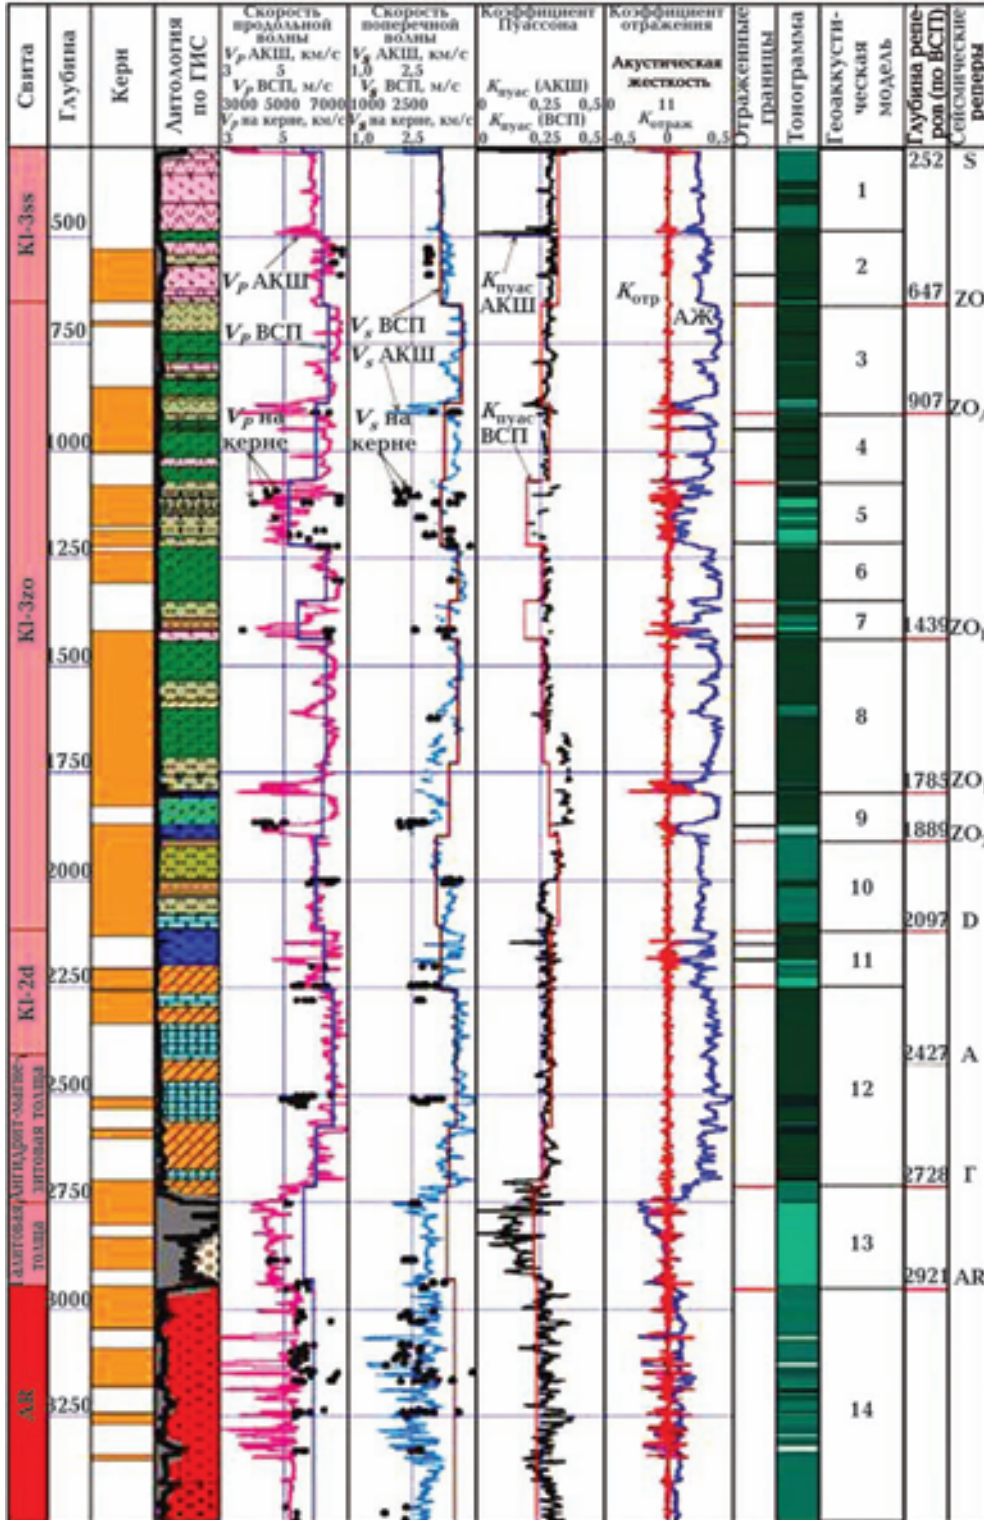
Свита
Глубина
Керн
Литология по ГИС
Скорость продольной волны
$V_P$ АКШ, км/с
3 5
$V_P$ ВСП, м/с
3000 5000 7000
$V_P$ на керне, км/с
3 5
Скорость поперечной волны
$V_S$ АКШ, км/с
1,0 2,5
$V_S$ ВСП, м/с
1000 2500
$V_S$ на керне, км/с
1,0 2,5
Коэффициент Пуассона
$K_{пуас}$ (АКШ)
0 0,25 0,5
$K_{пуас}$ (ВСП)
0 0,25 0,5
Коэффициент отражения
Акустическая жесткость
0 11
$K_{отраж}$
-0,5 0 0,5
Отраженные границы
Тонограмма
Геоакустическая модель
Глубина реперов (по ВСП)
Сейсмические реперы

Kl-3ss
Kl-3zo
Kl-2d
Ангидрит-магнезитовая толща
Галитовая толща
AR

500
750
1000
1250
1500
1750
2000
2250
2500
2750
3000
3250

$V_P$ АКШ
$V_P$ ВСП
$V_P$ на керне
$V_S$ ВСП
$V_S$ АКШ
$V_S$ на керне
$K_{пуас}$ АКШ
$K_{пуас}$ ВСП
$K_{отр}$
АЖ

1
2
3
4
5
6
7
8
9
10
11
12
13
14

252 S
647 ZO
907 ZO
1439 ZO
1785 ZO
1889 ZO
2097 D
2427 A
2728 Г
2921 AR